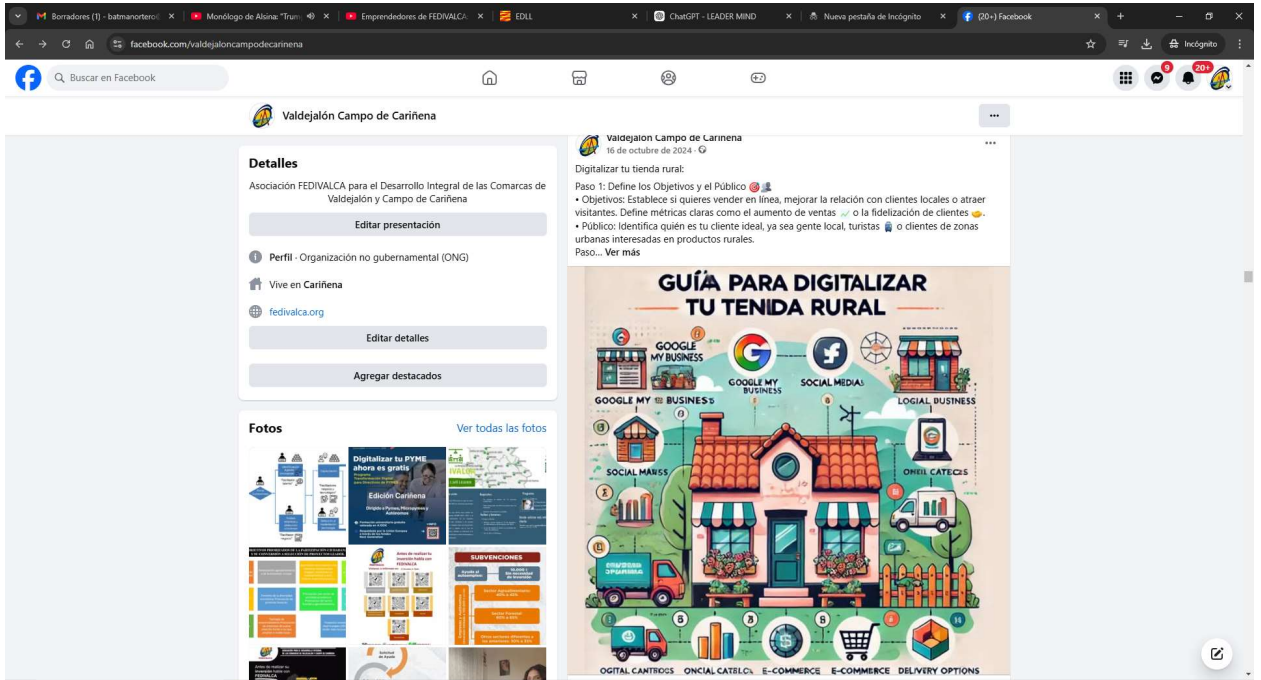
Borradores (1) - batmanortero ×
Monólogo de Alsina: "Trum ×
Emprendedores de FEDIVALCA ×
EDLL ×
ChatGPT - LEADER MIND ×
Nueva pestaña de Incógnito ×
(20+) Facebook ×

facebook.com/valdejaloncampodecarinena
Incógnito

Buscar en Facebook

9
20+

Valdejalón Campo de Cariñena
...

Detalles

Asociación FEDIVALCA para el Desarrollo Integral de las Comarcas de Valdejalón y Campo de Cariñena

Editar presentación

Perfil · Organización no gubernamental (ONG)

Vive en Cariñena

fedivalca.org

Editar detalles

Agregar destacados

Fotos
Ver todas las fotos

Digitalizar tu PYME ahora es gratis
Edición Cariñena
SUBVENCIONES

Valdejalón Campo de Cariñena
16 de octubre de 2024 ·

Digitalizar tu tienda rural:

Paso 1: Define los Objetivos y el Público
• Objetivos: Establece si quieres vender en línea, mejorar la relación con clientes locales o atraer visitantes. Define métricas claras como el aumento de ventas o la fidelización de clientes.
• Público: Identifica quién es tu cliente ideal, ya sea gente local, turistas o clientes de zonas urbanas interesadas en productos rurales.
Paso... Ver más

GUÍA PARA DIGITALIZAR TU TENIDA RURAL

GOOGLE MY BUSINESS
GOOGLE MY BUSINESS
SOCIAL MEDIAS
GOOGLE MY BUSINESS
LOGIAL BUSINESS
SOCIAL MAUSS
ONEIL CATECES
OGITAL CANTROS
ONCIAL CATELOS
E-COMMERCE
E-COMMERCE
DELIVERY OPTIONS